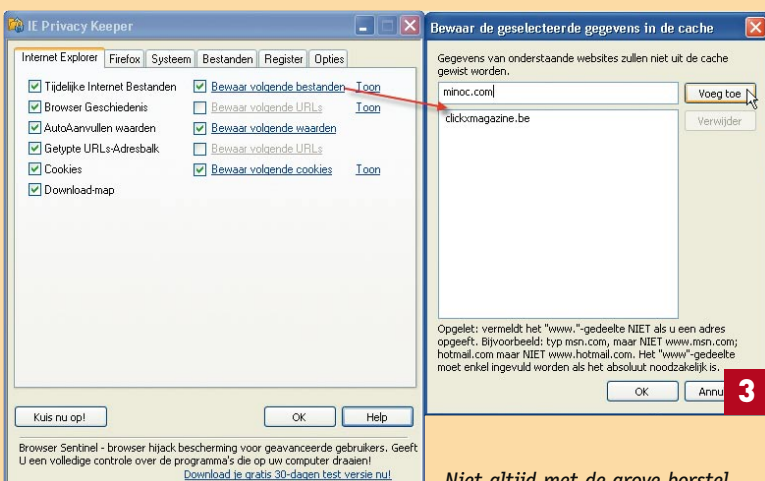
IE Privacy Keeper

Internet Explorer | Firefox | Systeem | Bestanden | Register | Opties

Tijdelijke Internet Bestanden
Browser Geschiedenis
AutoAanvullen waarden
Getypte URLs-Adresbalk
Cookies
Download-map

Bewaar volgende bestanden Toon
Bewaar volgende URLs Toon
Bewaar volgende waarden
Bewaar volgende URLs
Bewaar volgende cookies Toon

Kuis nu op!
OK
Help

Browser Sentinel - browser hijack bescherming voor geavanceerde gebruikers. Geeft U een volledige controle over de programma's die op uw computer draaien!
Download je gratis 30-dagen test versie nu!

Bewaar de geselecteerde gegevens in de cache

Gegevens van onderstaande websites zullen niet uit de cache gewist worden.

minoc.com
Voeg toe
clickxmagazine.be
Verwijder

Opgelet: vermeldt het "www."-gedeelte NIET als u een adres opgeeft. Bijvoorbeeld: typ msn.com, maar NIET www.msn.com; hotmail.com maar NIET www.hotmail.com. Het "www"-gedeelte moet enkel ingevuld worden als het absoluut noodzakelijk is.

OK
Annu

3

Niet altijd met de grove borstel